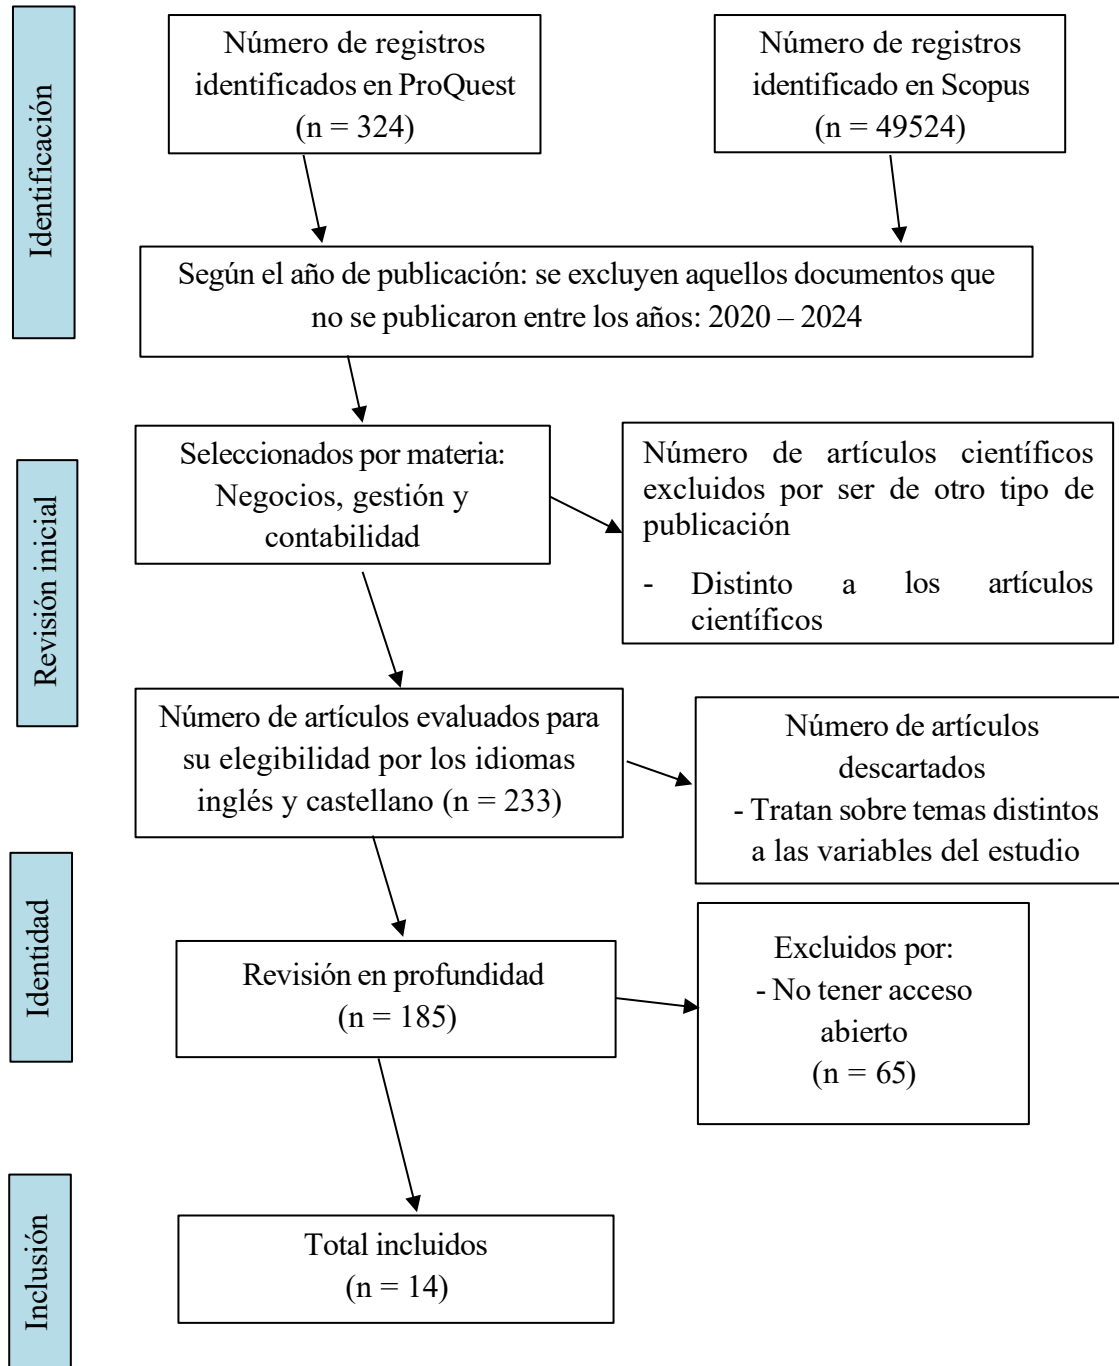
Identificación

Número de registros identificados en ProQuest (n = 324)

Número de registros identificado en Scopus (n = 49524)

Según el año de publicación: se excluyen aquellos documentos que no se publicaron entre los años: 2020 – 2024

Revisión inicial

Seleccionados por materia: Negocios, gestión y contabilidad

Número de artículos científicos excluidos por ser de otro tipo de publicación

- Distinto a los artículos científicos

Número de artículos evaluados para su elegibilidad por los idiomas inglés y castellano (n = 233)

Número de artículos descartados
- Tratan sobre temas distintos a las variables del estudio

Identidad

Revisión en profundidad (n = 185)

Excluidos por:
- No tener acceso abierto
(n = 65)

Inclusión

Total incluidos (n = 14)